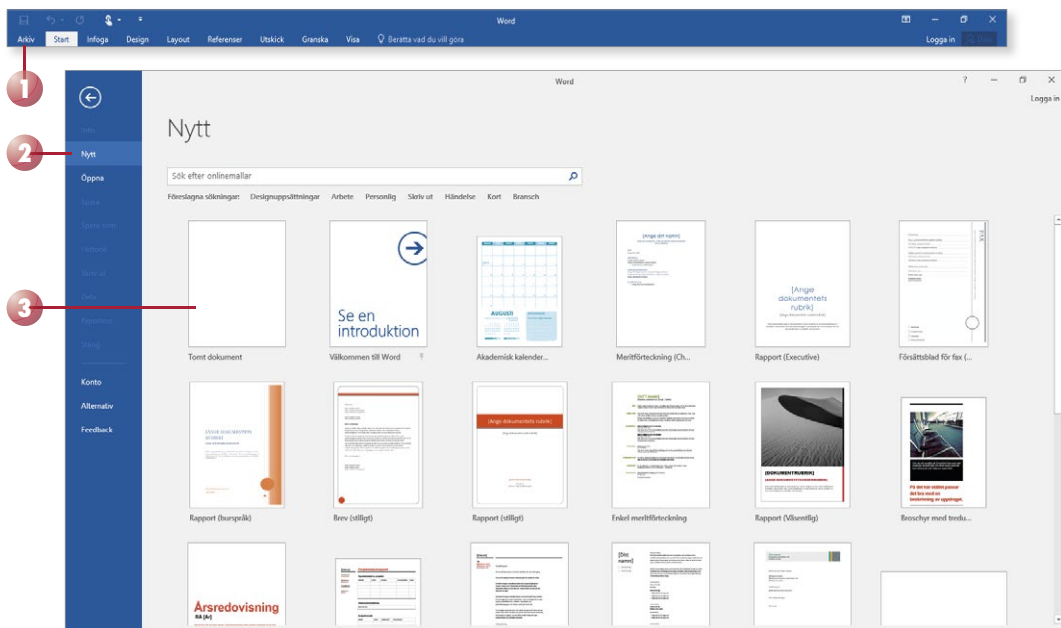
Word

Arkiv Start Infoga Design Layout Referenser Utskick Granska Visa Berätta vad du vill göra

Logga in

1

Word

? Logga in

2

3

Info

Nytt

Öppna

Spara

Spara som

Historik

Skriv ut

Dela

Exportera

Stäng

Konto

Alternativ

Feedback

Nytt

Sök efter onlinemallar

Föreslagna sökningar: Designuppsättningar Arbete Personlig Skriv ut Händelse Kort Bransch

Tomt dokument

Se en introduktion

Välkommen till Word

AUGUSTI

Akademisk kalender...

[Ange ditt namn]

Meritförteckning (Ch...

[Ange dokumentets rubrik]

Rapport (Executive)

Försättsblad för fax (...

Rapport (burspråk)

Brev (stiligt)

[Ange dokumentets rubrik]

Rapport (stiligt)

Enkel meritförteckning

[DOKUMENTRUBRIK]

Rapport (Väsentlig)

På den här sidan passar det bra med en beskrivning av uppdraget.

Broschyr med tredu...

Årsredovisning

RÅ [år]

[Ditt namn]